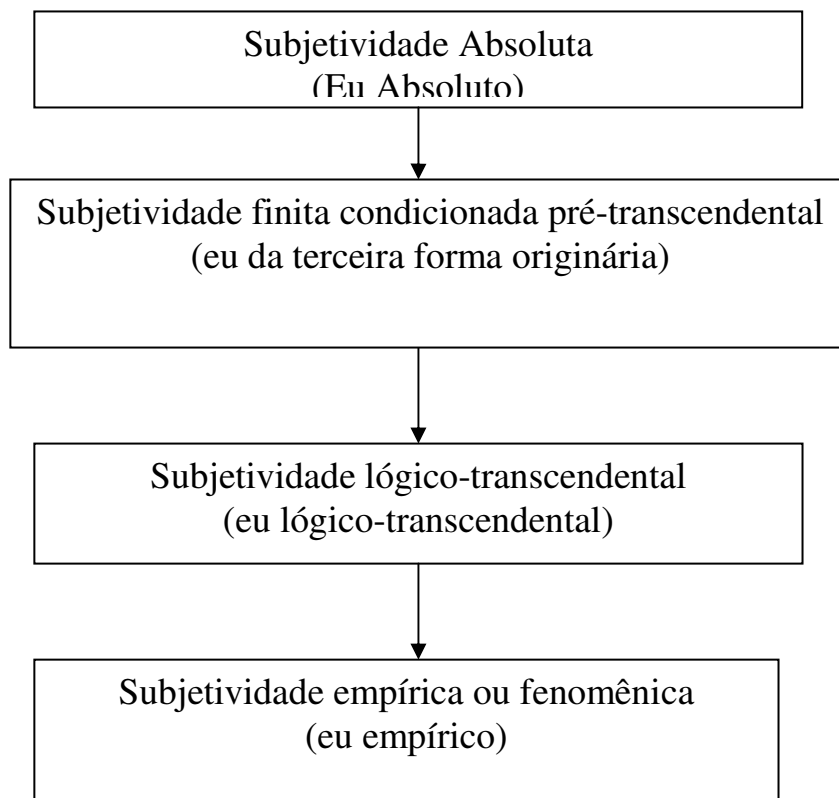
Subjetividade Absoluta
(Eu Absoluto)

Subjetividade finita condicionada pré-transcendental
(eu da terceira forma originária)

Subjetividade lógico-transcendental
(eu lógico-transcendental)

Subjetividade empírica ou fenomênica
(eu empírico)